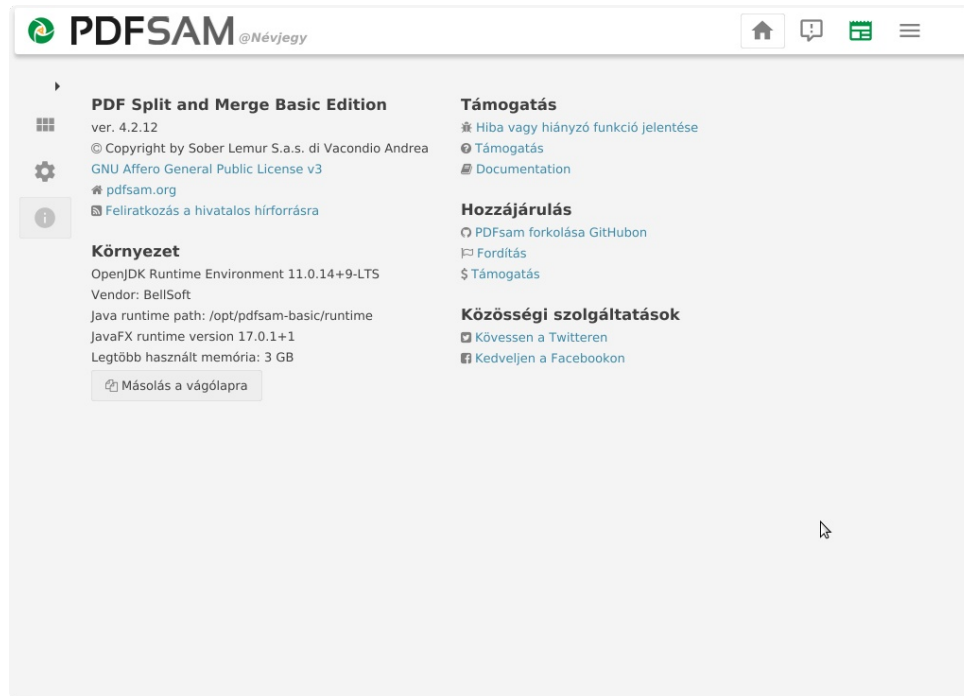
PDFSAM @Névjegy

PDF Split and Merge Basic Edition
ver. 4.2.12
© Copyright by Sober Lemur S.a.s. di Vacondio Andrea
GNU Affero General Public License v3
pdfsam.org
Feliratkozás a hivatalos hírforrásra

Környezet
OpenJDK Runtime Environment 11.0.14+9-LTS
Vendor: BellSoft
Java runtime path: /opt/pdfsam-basic/runtime
JavaFX runtime version 17.0.1+1
Legtöbb használt memória: 3 GB
Másolás a vágólapra

Támogatás
Hiba vagy hiányzó funkció jelentése
Támogatás
Documentation

Hozzájárulás
PDFsam forkolása GitHubon
Fordítás
$ Támogatás

Közösségi szolgáltatások
Kövessen a Twitteren
Kedveljen a Facebookon